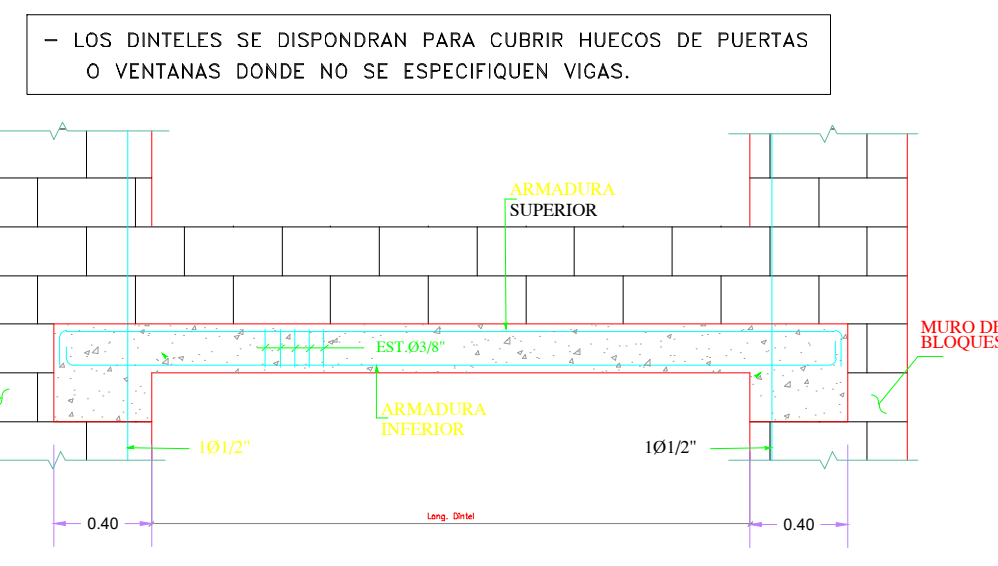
– LOS DINTELES SE DISPONDRAN PARA CUBRIR HUECOS DE PUERTAS O VENTANAS DONDE NO SE ESPECIFIQUEN VIGAS.

ARMADURA
SUPERIOR

EST.Ø3/8"

MURO DE
BLOQUES

ARMADURA
INFERIOR

1Ø1/2"

1Ø1/2"

0.40

Long. Dintel

0.40